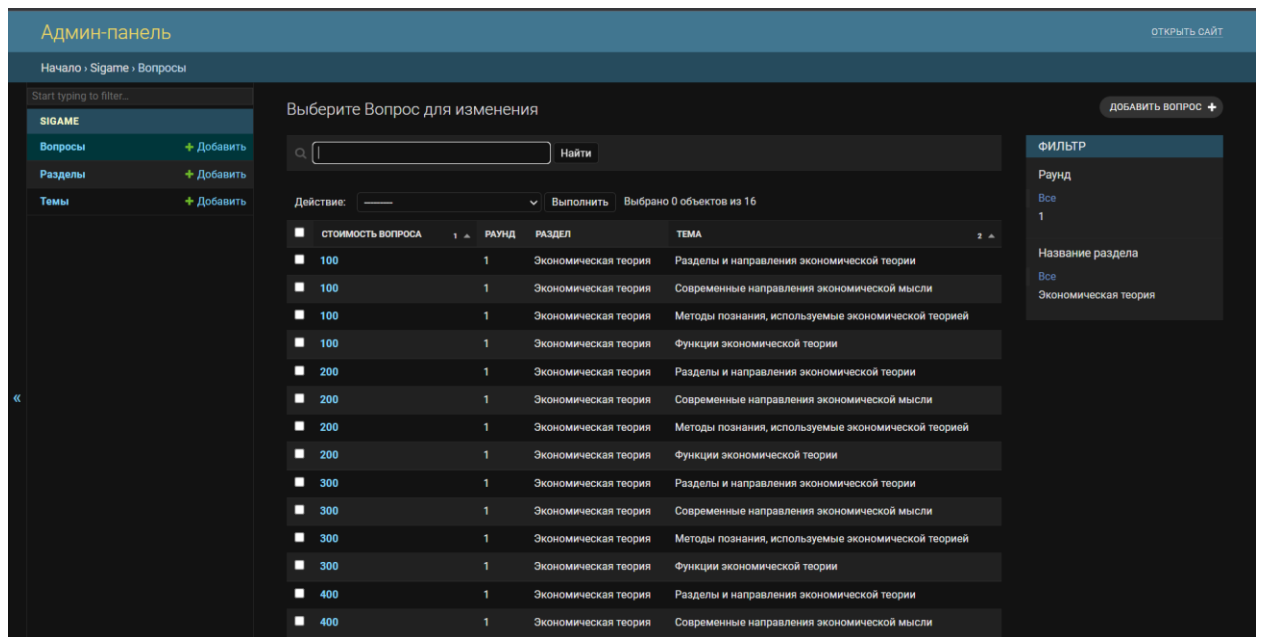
Админ-панель

ОТКРЫТЬ САЙТ

Начало › Sigame › Вопросы

Start typing to filter...

SIGAME

Вопросы + Добавить
Разделы + Добавить
Темы + Добавить

«

Выберите Вопрос для изменения

ДОБАВИТЬ ВОПРОС +

Найти

Действие: ——— Выполнить Выбрано 0 объектов из 16

| СТОИМОСТЬ ВОПРОСА 1 | РАУНД | РАЗДЕЛ | ТЕМА 2 |
|---|---|---|---|
| 100 | 1 | Экономическая теория | Разделы и направления экономической теории |
| 100 | 1 | Экономическая теория | Современные направления экономической мысли |
| 100 | 1 | Экономическая теория | Методы познания, используемые экономической теорией |
| 100 | 1 | Экономическая теория | Функции экономической теории |
| 200 | 1 | Экономическая теория | Разделы и направления экономической теории |
| 200 | 1 | Экономическая теория | Современные направления экономической мысли |
| 200 | 1 | Экономическая теория | Методы познания, используемые экономической теорией |
| 200 | 1 | Экономическая теория | Функции экономической теории |
| 300 | 1 | Экономическая теория | Разделы и направления экономической теории |
| 300 | 1 | Экономическая теория | Современные направления экономической мысли |
| 300 | 1 | Экономическая теория | Методы познания, используемые экономической теорией |
| 300 | 1 | Экономическая теория | Функции экономической теории |
| 400 | 1 | Экономическая теория | Разделы и направления экономической теории |
| 400 | 1 | Экономическая теория | Современные направления экономической мысли |

ФИЛЬТР

Раунд
Все
1

Название раздела
Все
Экономическая теория